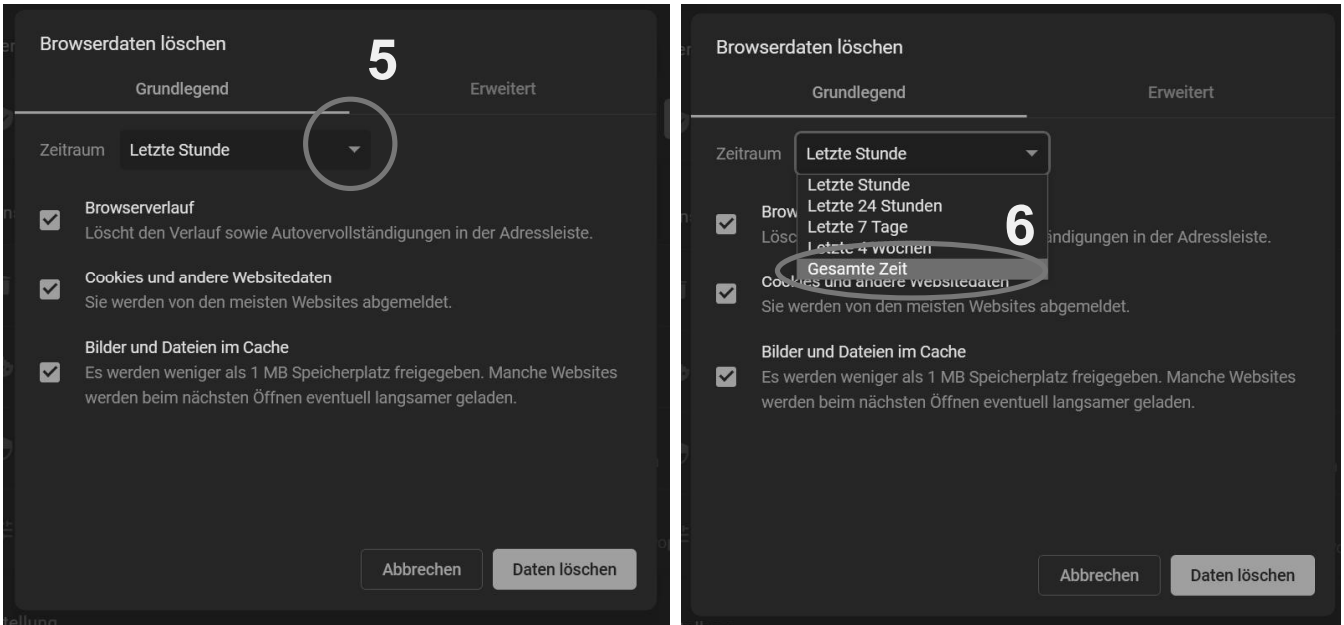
Browserdaten löschen

5

Grundlegend

Erweitert

Zeitraum Letzte Stunde

Browserverlauf
Löscht den Verlauf sowie Autovervollständigungen in der Adressleiste.

Cookies und andere Websitedaten
Sie werden von den meisten Websites abgemeldet.

Bilder und Dateien im Cache
Es werden weniger als 1 MB Speicherplatz freigegeben. Manche Websites werden beim nächsten Öffnen eventuell langsamer geladen.

Abbrechen

Daten löschen

Browserdaten löschen

Grundlegend

Erweitert

Zeitraum Letzte Stunde

Letzte Stunde
Letzte 24 Stunden
Letzte 7 Tage
Letzte 4 Wochen
Gesamte Zeit

6

Brow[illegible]
Lösc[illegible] ändigungen in der Adressleiste.

Cookies und andere Websitedaten
Sie werden von den meisten Websites abgemeldet.

Bilder und Dateien im Cache
Es werden weniger als 1 MB Speicherplatz freigegeben. Manche Websites werden beim nächsten Öffnen eventuell langsamer geladen.

Abbrechen

Daten löschen